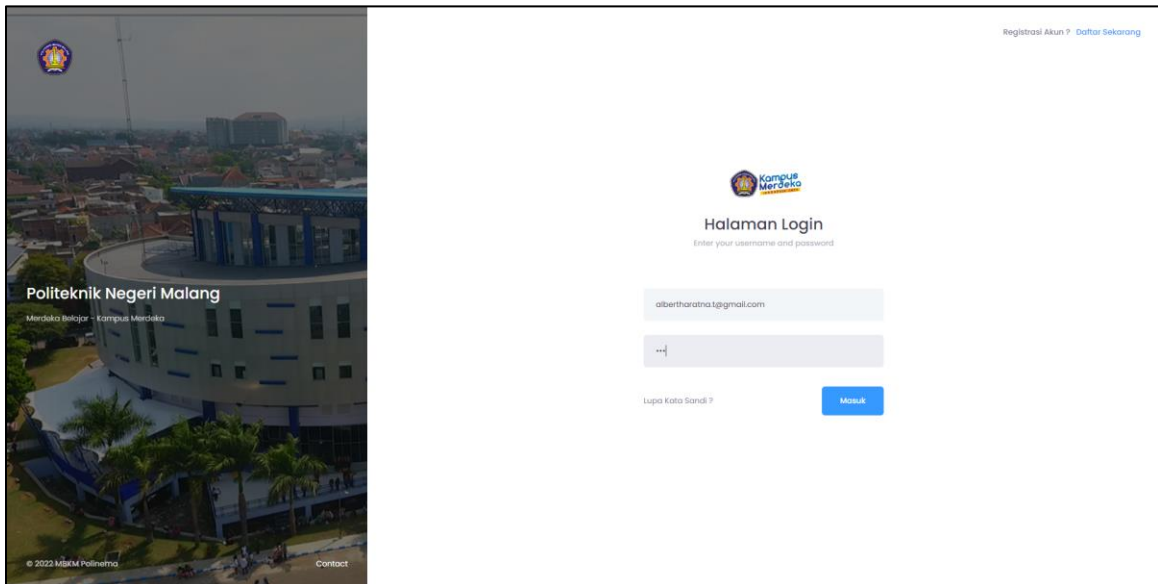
Politeknik Negeri Malang

Merdeka Belajar - Kampus Merdeka

© 2022 MBKM Polinema

Contact

Registrasi Akun ? Daftar Sekarang

Kampus Merdeka

Halaman Login

Enter your username and password

albertharatna.t@gmail.com

•••

Lupa Kata Sandi ?

Masuk